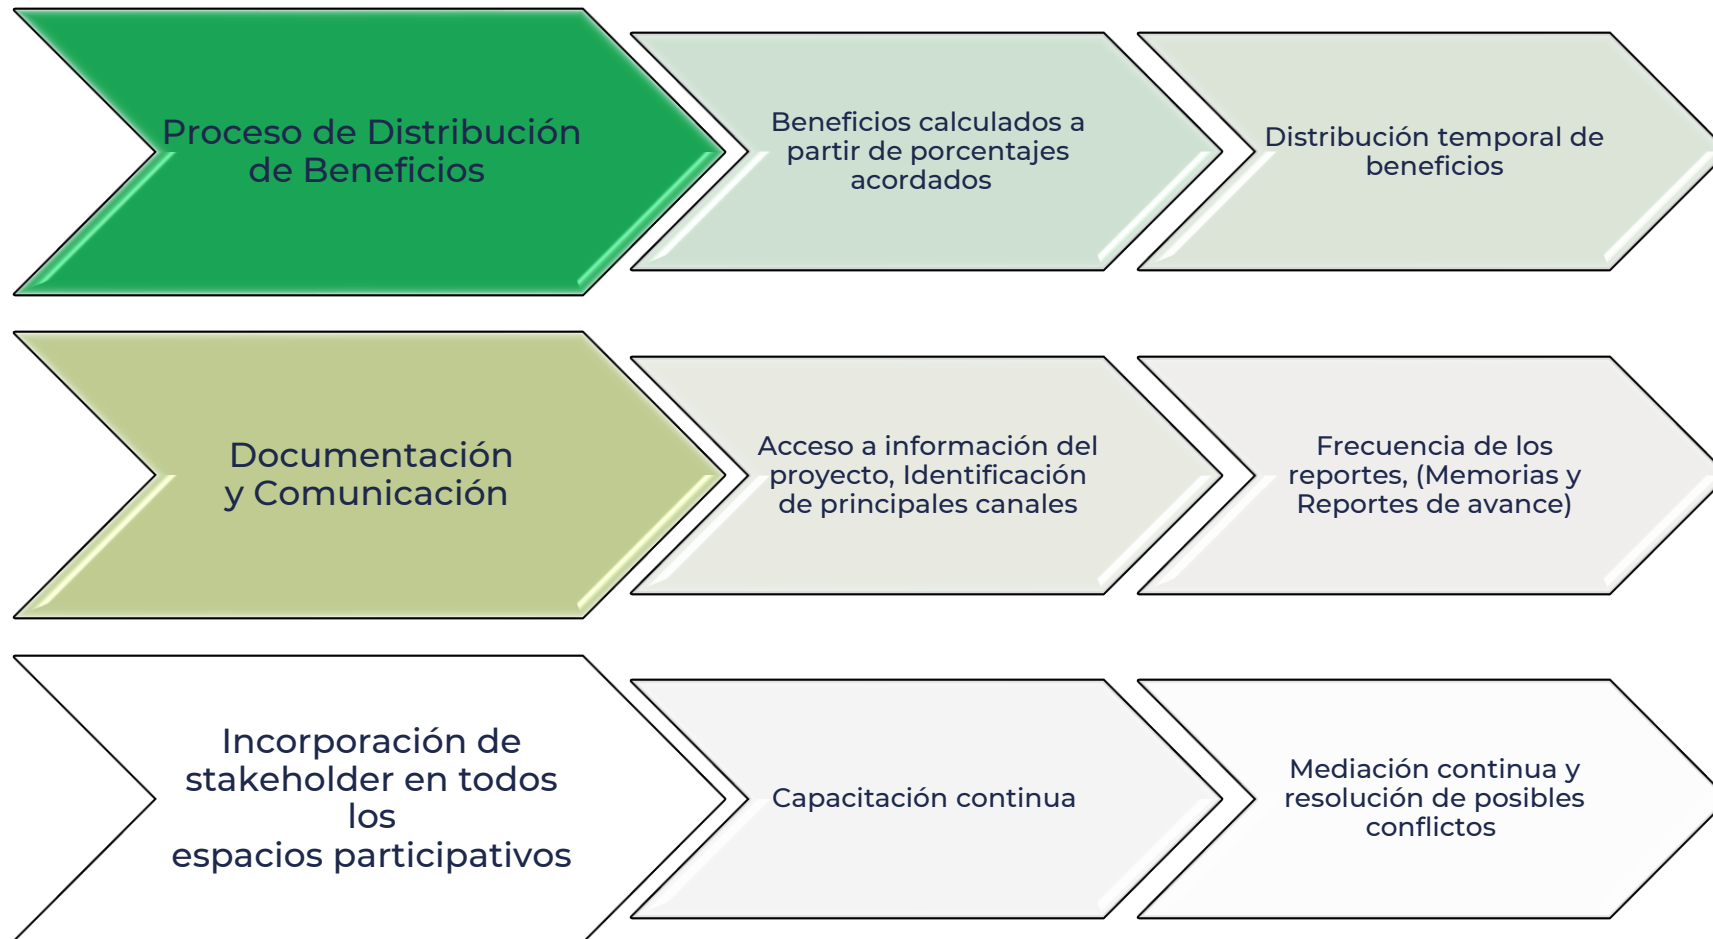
Proceso de Distribución de Beneficios

Beneficios calculados a partir de porcentajes acordados

Distribución temporal de beneficios

Documentación y Comunicación

Acceso a información del proyecto, Identificación de principales canales

Frecuencia de los reportes, (Memorias y Reportes de avance)

Incorporación de stakeholder en todos los espacios participativos

Capacitación continua

Mediación continua y resolución de posibles conflictos